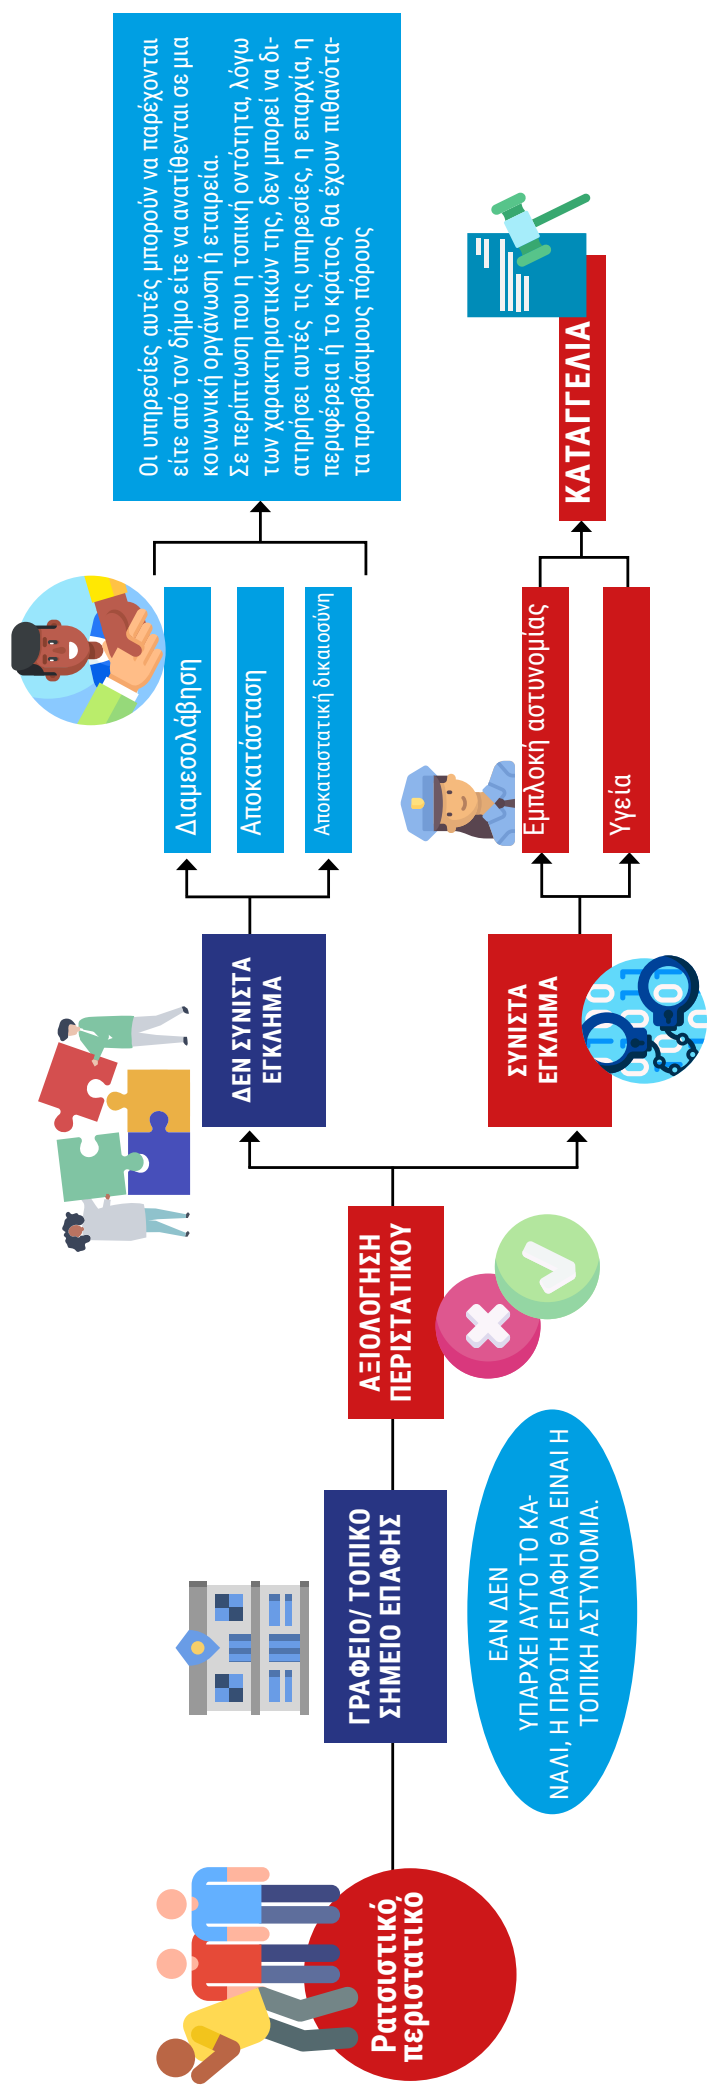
Ρατσιστικό περιστατικό

ΓΡΑΦΕΙΟ/ ΤΟΠΙΚΟ ΣΗΜΕΙΟ ΕΠΑΦΗΣ

ΕΑΝ ΔΕΝ ΥΠΑΡΧΕΙ ΑΥΤΟ ΤΟ ΚΑΝΑΛΙ, Η ΠΡΩΤΗ ΕΠΑΦΗ ΘΑ ΕΙΝΑΙ Η ΤΟΠΙΚΗ ΑΣΤΥΝΟΜΙΑ.

ΑΞΙΟΛΟΓΗΣΗ ΠΕΡΙΣΤΑΤΙΚΟΥ

ΔΕΝ ΣΥΝΙΣΤΑ ΕΓΚΛΗΜΑ

Διαμεσολάβηση

Αποκατάσταση

Αποκαταστατική δικαιοσύνη

Οι υπηρεσίες αυτές μπορούν να παρέχονται είτε από τον δήμο είτε να ανατίθενται σε μια κοινωνική οργάνωση ή εταιρεία.
Σε περίπτωση που η τοπική οντότητα, λόγω των χαρακτηριστικών της, δεν μπορεί να διατηρήσει αυτές τις υπηρεσίες, η επαρχία, η περιφέρεια ή το κράτος θα έχουν πιθανότατα προσβάσιμους πόρους

ΣΥΝΙΣΤΑ ΕΓΚΛΗΜΑ

Εμπλοκή αστυνομίας

Υγεία

ΚΑΤΑΓΓΕΛΙΑ